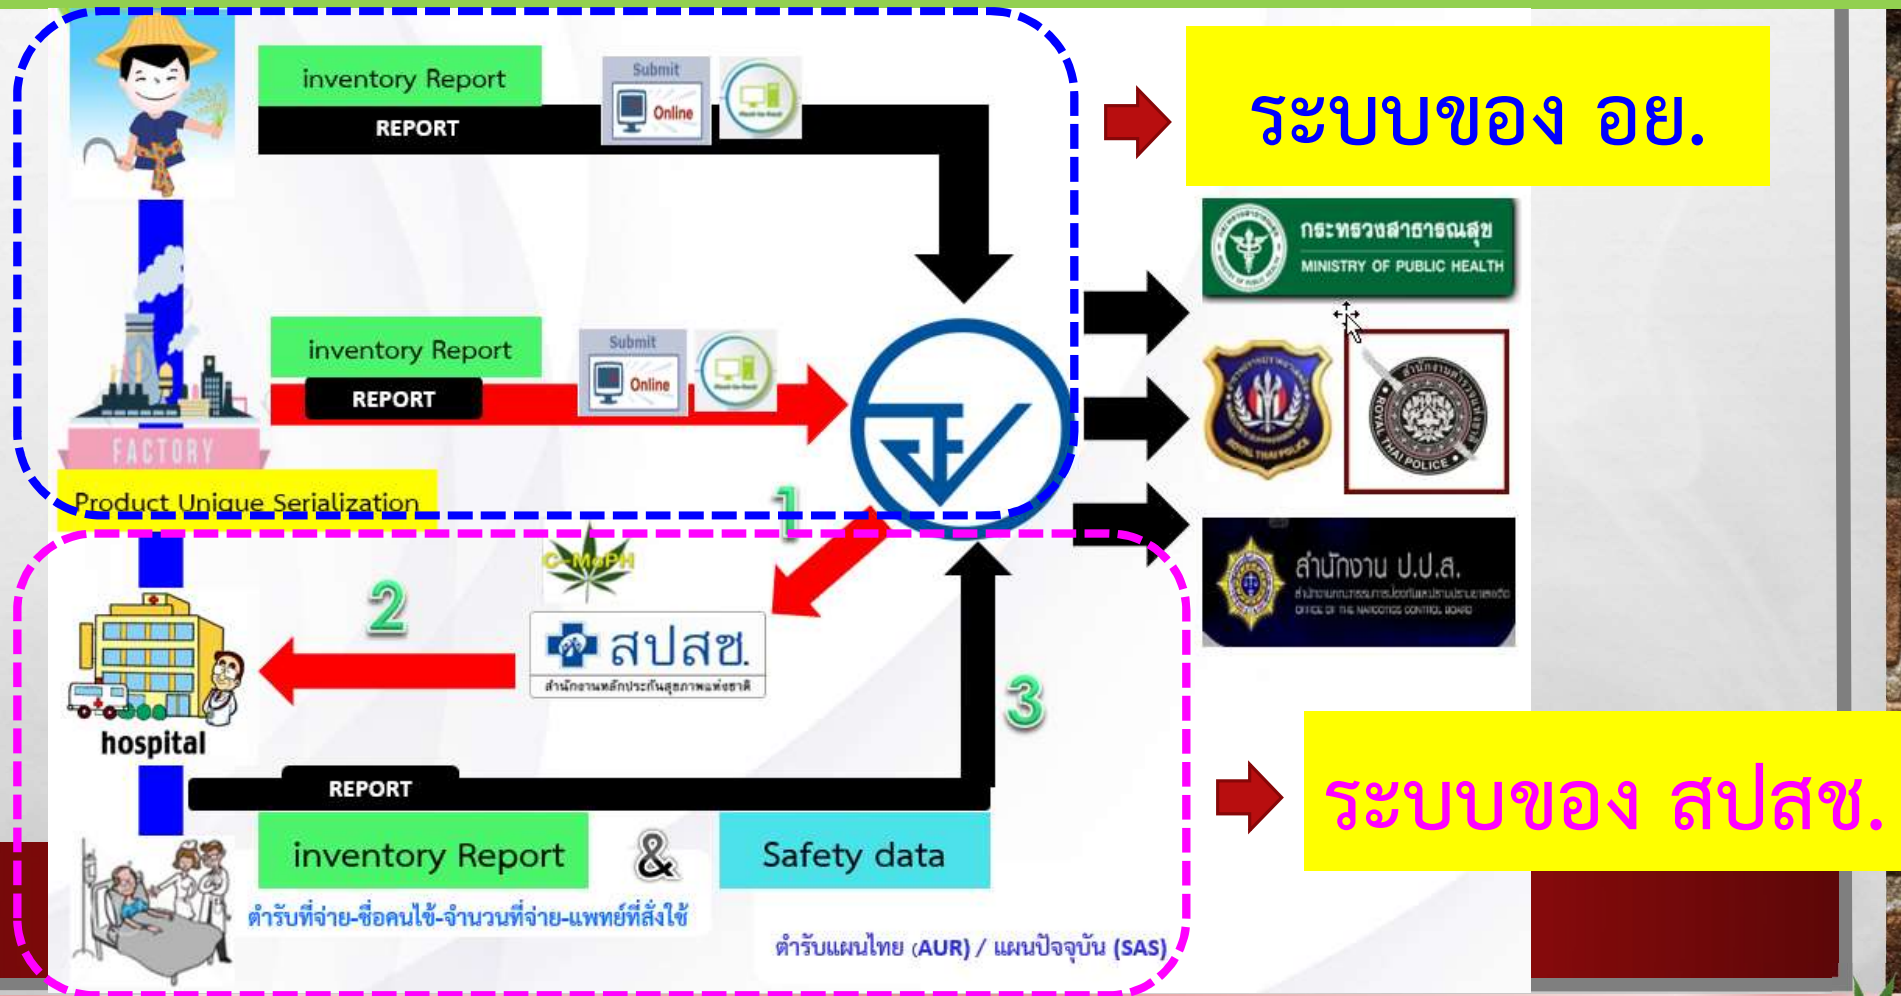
inventory Report
REPORT
Submit
Online

ระบบของ อย.

กระทรวงสาธารณสุข
MINISTRY OF PUBLIC HEALTH

inventory Report
REPORT
Submit
Online

FACTORY
Product Unique Serialization

1

ROYAL THAI POLICE

สำนักงาน ป.ป.ส.
สำนักงานคณะกรรมการป้องกันและปราบปรามยาเสพติด
OFFICE OF THE NARCOTICS CONTROL BOARD

C-MoPH
2
สปสช.
สำนักงานหลักประกันสุขภาพแห่งชาติ
hospital
3

ระบบของ สปสช.

REPORT
inventory Report
&
Safety data
ตำรับที่จ่าย-ชื่อคนไข้-จำนวนที่จ่าย-แพทย์ที่สั่งใช้
ตำรับแผนไทย (AUR) / แผนปัจจุบัน (SAS)